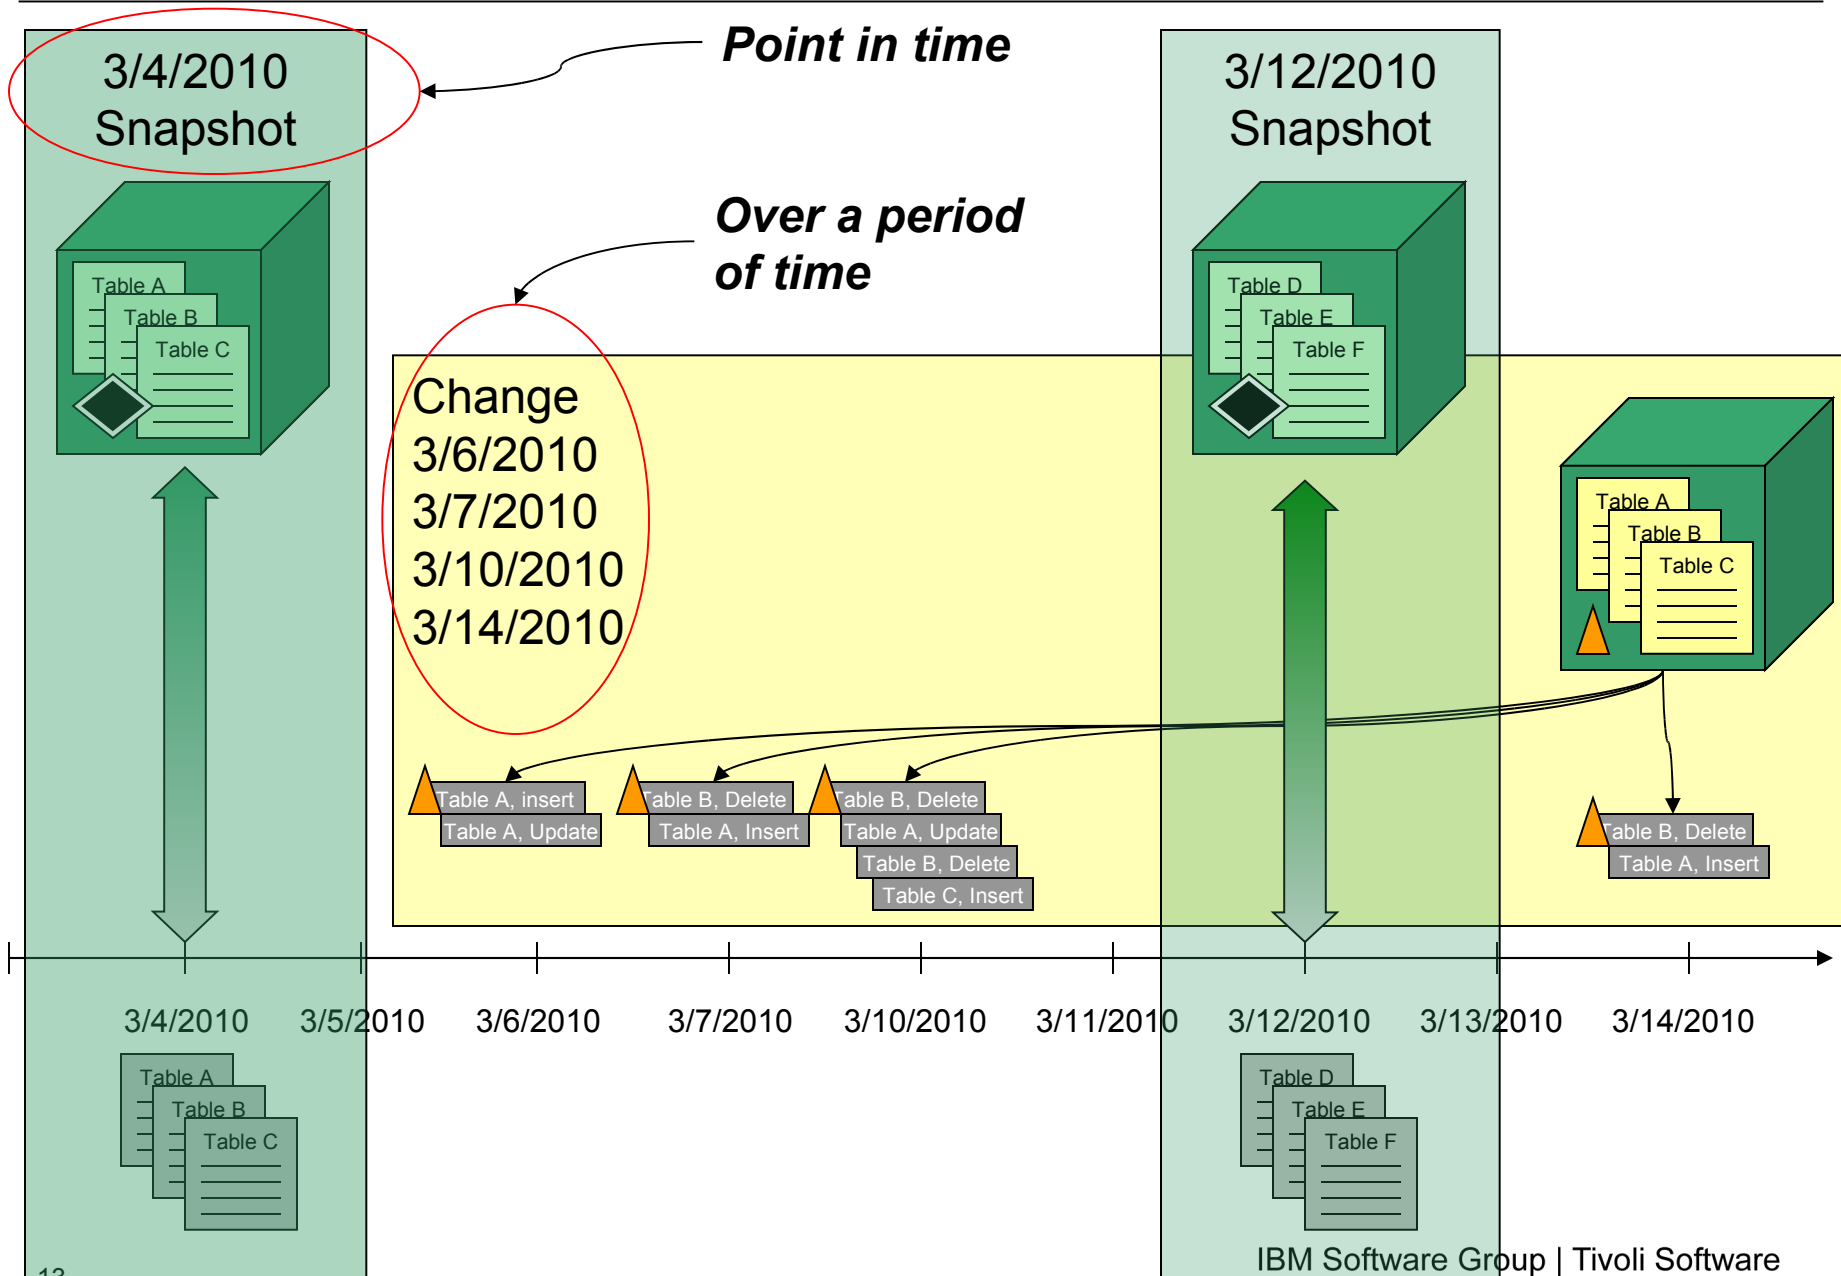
3/4/2010
Snapshot

Point in time

3/12/2010
Snapshot

Over a period of time

Table A
Table B
Table C

Table D
Table E
Table F

Change
3/6/2010
3/7/2010
3/10/2010
3/14/2010

Table A
Table B
Table C

Table A, insert
Table A, Update

Table B, Delete
Table A, Insert

Table B, Delete
Table A, Update
Table B, Delete
Table C, Insert

Table B, Delete
Table A, Insert

3/4/2010 3/5/2010 3/6/2010 3/7/2010 3/10/2010 3/11/2010 3/12/2010 3/13/2010 3/14/2010

Table A
Table B
Table C

Table D
Table E
Table F

13

IBM Software Group | Tivoli Software